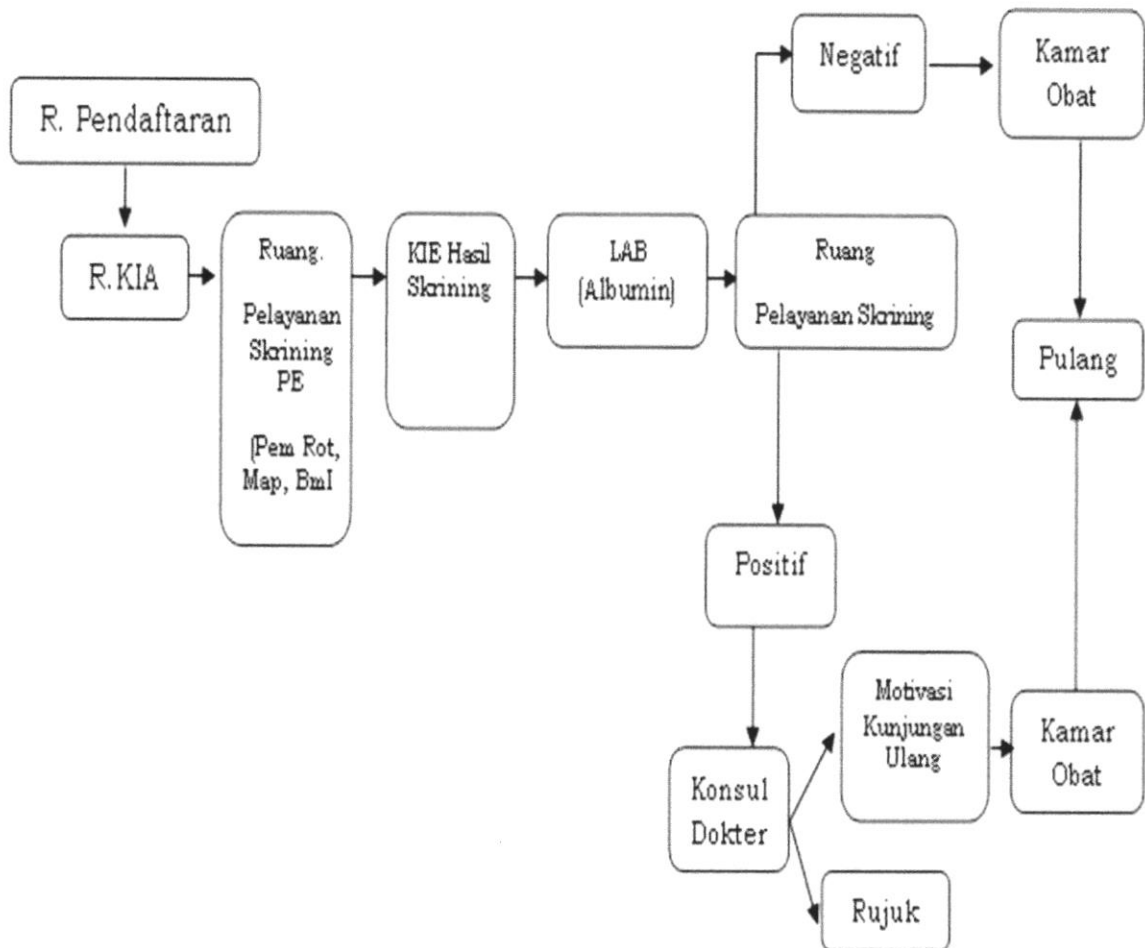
R. Pendaftaran

R. KIA

Ruang.

Pelayanan Skrining PE

(Pem Rot, Map, BmI

KIE Hasil Skrining

LAB (Albumin)

Ruang

Pelayanan Skrining

Negatif

Kamar Obat

Pulang

Positif

Konsul Dokter

Motivasi Kunjungan Ulang

Kamar Obat

Rujuk